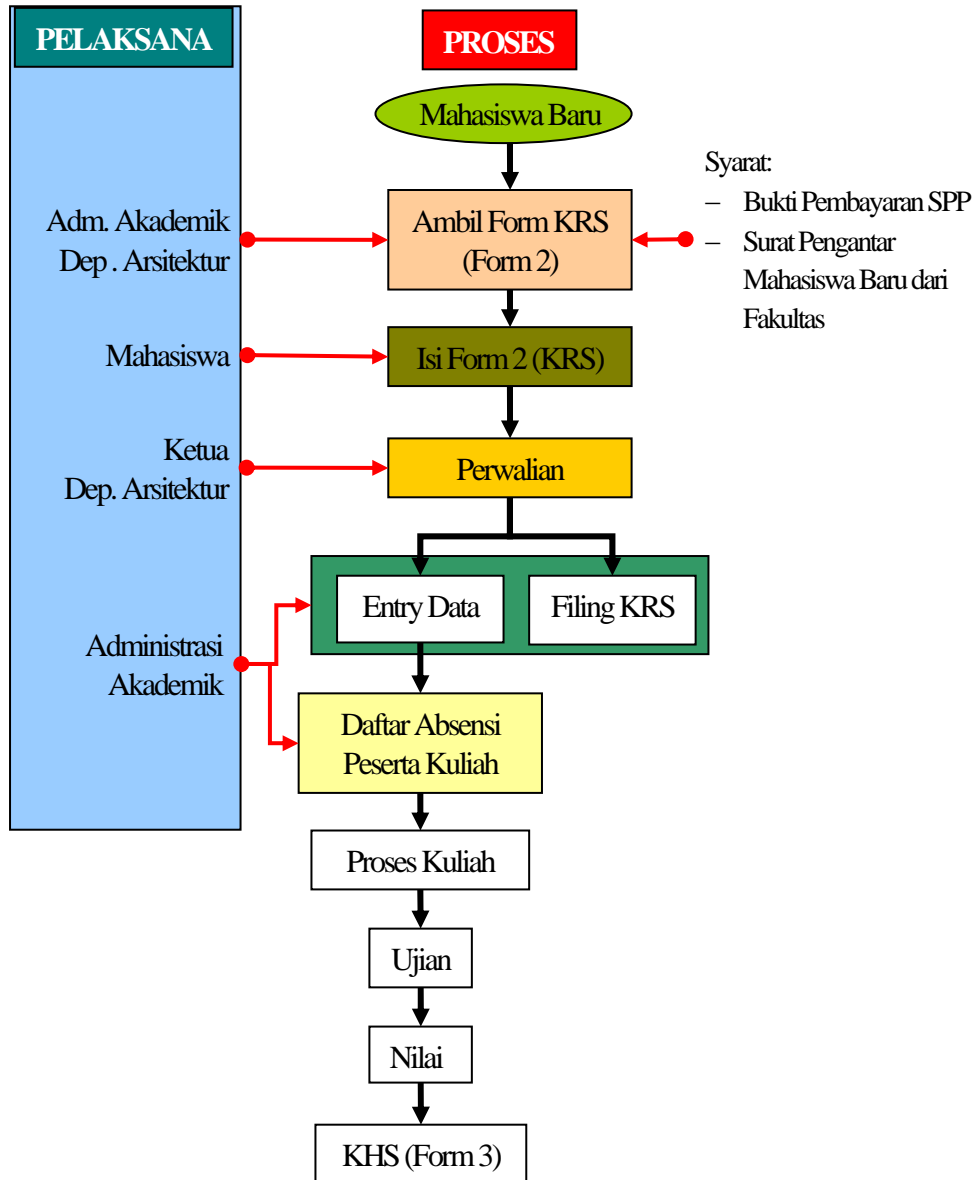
PELAKSANA

PROSES

Mahasiswa Baru

Syarat:
– Bukti Pembayaran SPP
– Surat Pengantar Mahasiswa Baru dari Fakultas

Adm. Akademik Dep . Arsitektur

Ambil Form KRS (Form 2)

Mahasiswa

Isi Form 2 (KRS)

Ketua Dep. Arsitektur

Perwalian

Entry Data

Filing KRS

Administrasi Akademik

Daftar Absensi Peserta Kuliah

Proses Kuliah

Ujian

Nilai

KHS (Form 3)